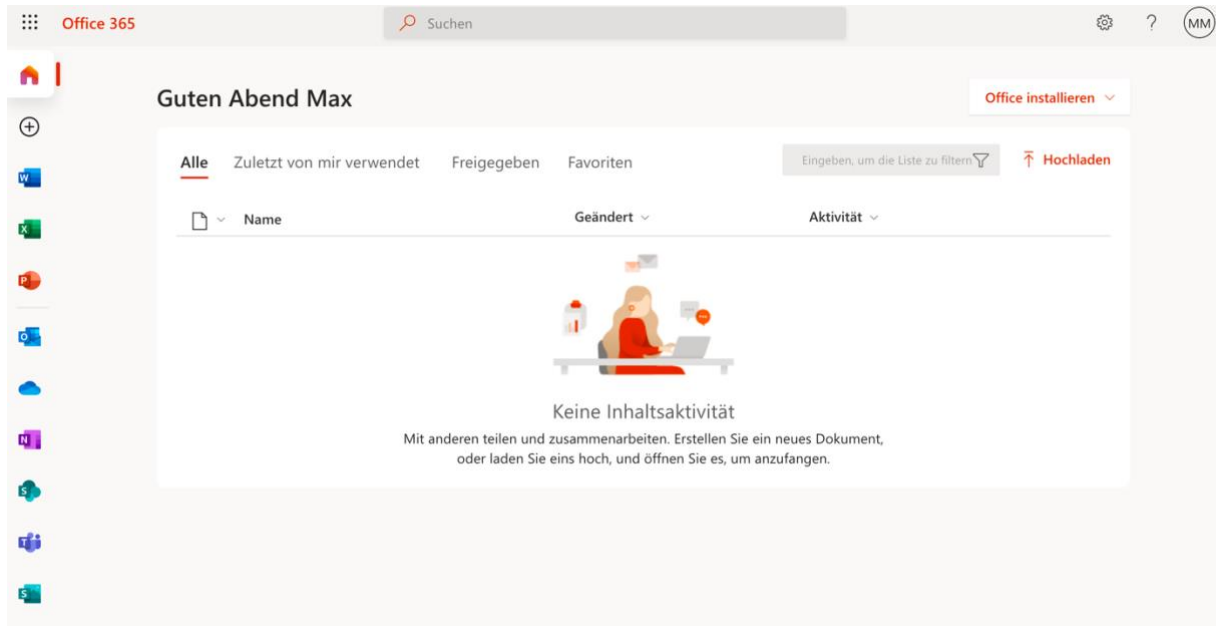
Office 365

Suchen

MM

Guten Abend Max

Office installieren

Alle Zuletzt von mir verwendet Freigegeben Favoriten

Eingeben, um die Liste zu filtern

Hochladen

Name

Geändert

Aktivität

Keine Inhaltsaktivität

Mit anderen teilen und zusammenarbeiten. Erstellen Sie ein neues Dokument, oder laden Sie eins hoch, und öffnen Sie es, um anzufangen.